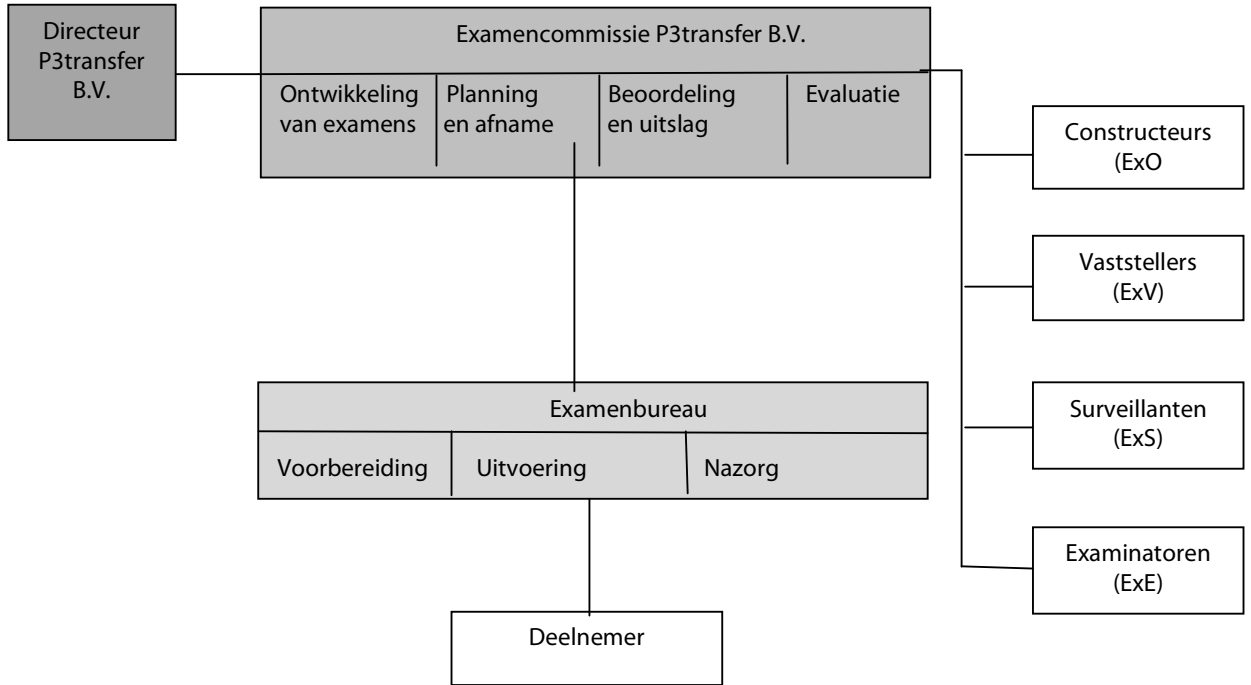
Directeur P3transfer B.V.

Examencommissie P3transfer B.V.

Ontwikkeling van examens

Planning en afname

Beoordeling en uitslag

Evaluatie

Constructeurs (ExO

Vaststellers (ExV)

Surveillanten (ExS)

Examinatoren (ExE)

Examenbureau

Voorbereiding

Uitvoering

Nazorg

Deelnemer